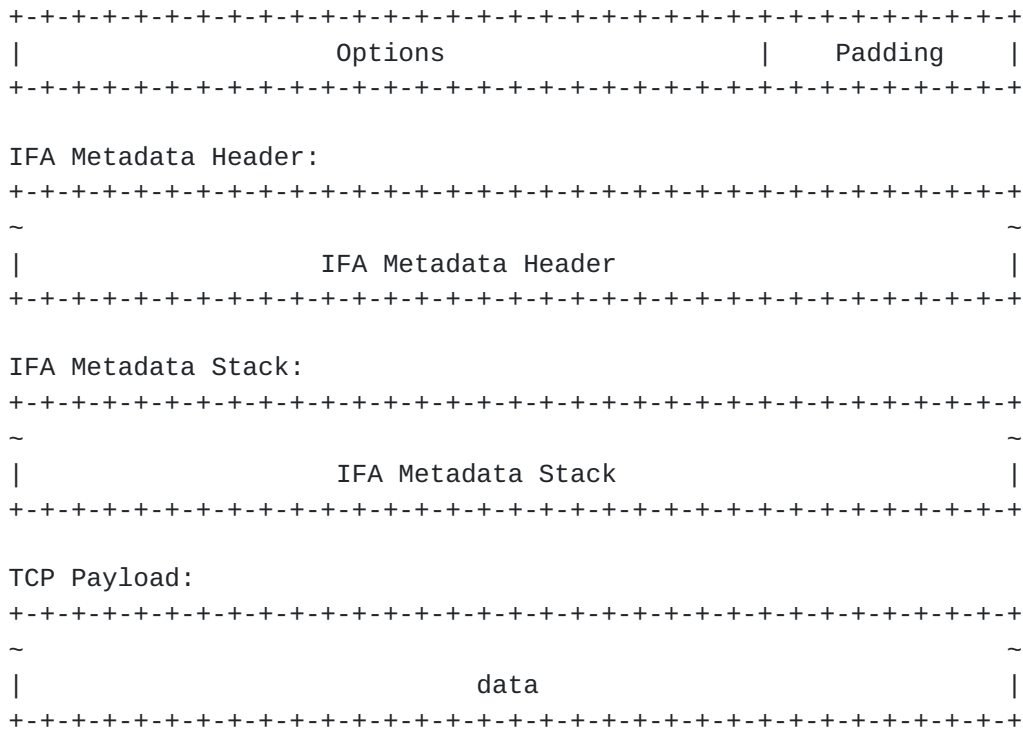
+-+-+-+-+-+-+-+-+-+-+-+-+-+-+-+-+-+-+-+-+-+-+-+-+-+-+-+-+-+-+-+-+
|                    Options                    |    Padding    |
+-+-+-+-+-+-+-+-+-+-+-+-+-+-+-+-+-+-+-+-+-+-+-+-+-+-+-+-+-+-+-+-+

IFA Metadata Header:
+-+-+-+-+-+-+-+-+-+-+-+-+-+-+-+-+-+-+-+-+-+-+-+-+-+-+-+-+-+-+-+-+
~                                                               ~
|                   IFA Metadata Header                         |
+-+-+-+-+-+-+-+-+-+-+-+-+-+-+-+-+-+-+-+-+-+-+-+-+-+-+-+-+-+-+-+-+

IFA Metadata Stack:
+-+-+-+-+-+-+-+-+-+-+-+-+-+-+-+-+-+-+-+-+-+-+-+-+-+-+-+-+-+-+-+-+
~                                                               ~
|                    IFA Metadata Stack                         |
+-+-+-+-+-+-+-+-+-+-+-+-+-+-+-+-+-+-+-+-+-+-+-+-+-+-+-+-+-+-+-+-+

TCP Payload:
+-+-+-+-+-+-+-+-+-+-+-+-+-+-+-+-+-+-+-+-+-+-+-+-+-+-+-+-+-+-+-+-+
~                                                               ~
|                              data                             |
+-+-+-+-+-+-+-+-+-+-+-+-+-+-+-+-+-+-+-+-+-+-+-+-+-+-+-+-+-+-+-+-+